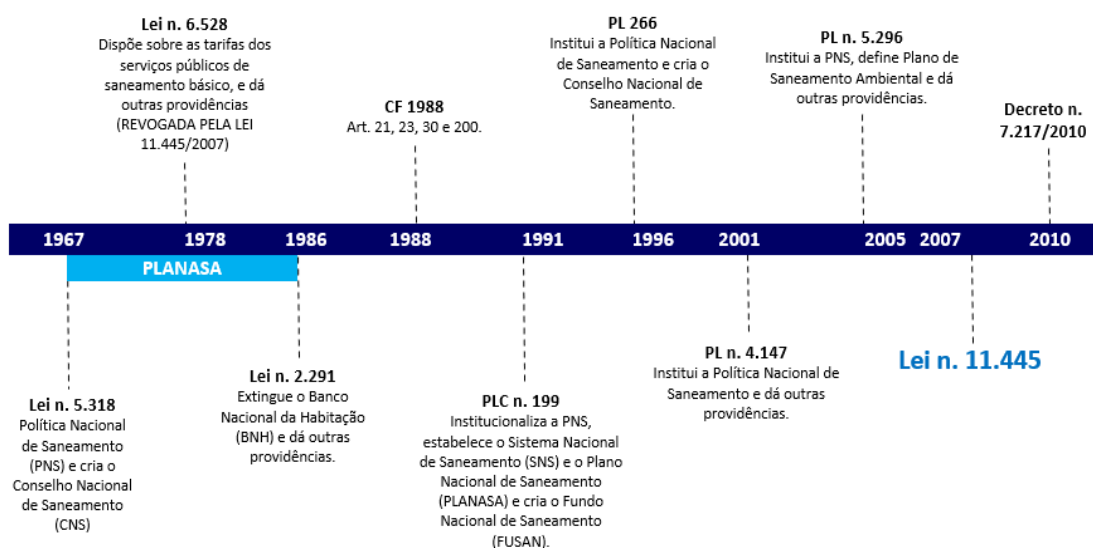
Lei n. 6.528
Dispõe sobre as tarifas dos serviços públicos de saneamento básico, e dá outras providências (REVOGADA PELA LEI 11.445/2007)

CF 1988
Art. 21, 23, 30 e 200.

PL 266
Institui a Política Nacional de Saneamento e cria o Conselho Nacional de Saneamento.

PL n. 5.296
Institui a PNS, define Plano de Saneamento Ambiental e dá outras providências.

Decreto n. 7.217/2010

1967 1978 1986 1988 1991 1996 2001 2005 2007 2010

PLANASA

Lei n. 5.318
Política Nacional de Saneamento (PNS) e cria o Conselho Nacional de Saneamento (CNS)

Lei n. 2.291
Extingue o Banco Nacional da Habitação (BNH) e dá outras providências.

PLC n. 199
Institucionaliza a PNS, estabelece o Sistema Nacional de Saneamento (SNS) e o Plano Nacional de Saneamento (PLANASA) e cria o Fundo Nacional de Saneamento (FUSAN).

PL n. 4.147
Institui a Política Nacional de Saneamento e dá outras providências.

Lei n. 11.445